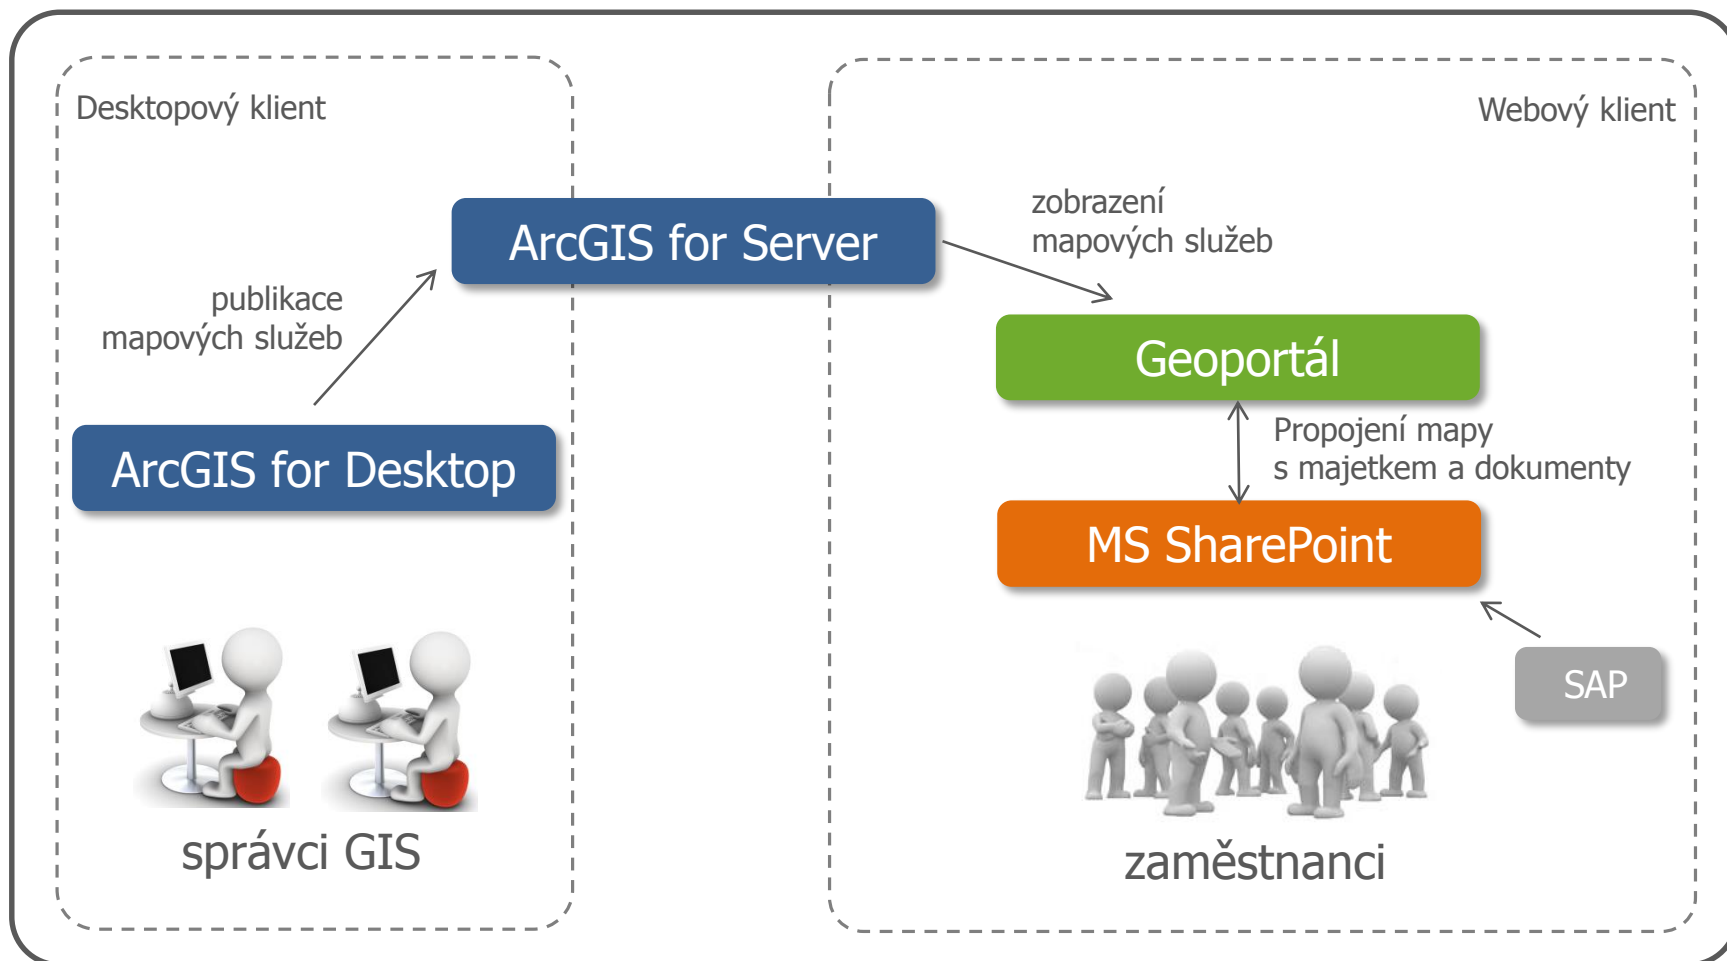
Desktopový klient

Webový klient

ArcGIS for Server

zobrazení mapových služeb

publikace mapových služeb

Geoportál

Propojení mapy s majetkem a dokumenty

ArcGIS for Desktop

MS SharePoint

SAP

správci GIS

zaměstnanci